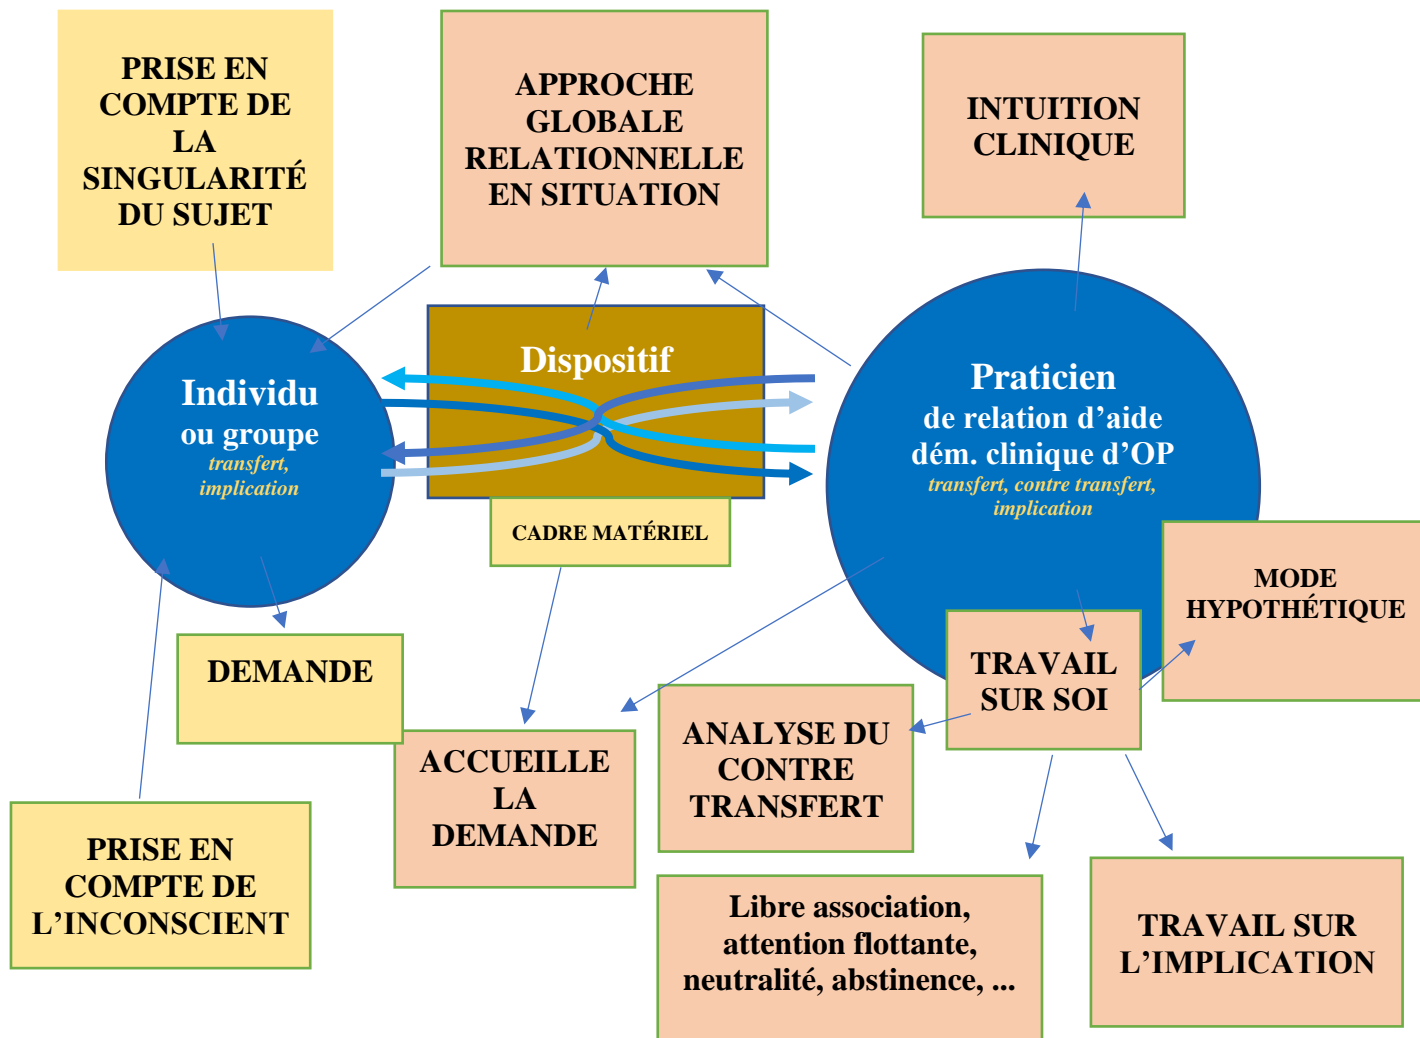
PRISE EN COMPTE DE LA SINGULARITÉ DU SUJET

APPROCHE GLOBALE RELATIONNELLE EN SITUATION

INTUITION CLINIQUE

Individu ou groupe
transfert, implication

Dispositif

Praticien
de relation d'aide
dém. clinique d'OP
transfert, contre transfert, implication

CADRE MATÉRIEL

MODE HYPOTHÉTIQUE

DEMANDE

TRAVAIL SUR SOI

ACCUEILLE LA DEMANDE

ANALYSE DU CONTRE TRANSFERT

PRISE EN COMPTE DE L'INCONSCIENT

Libre association, attention flottante, neutralité, abstinence, ...

TRAVAIL SUR L'IMPLICATION